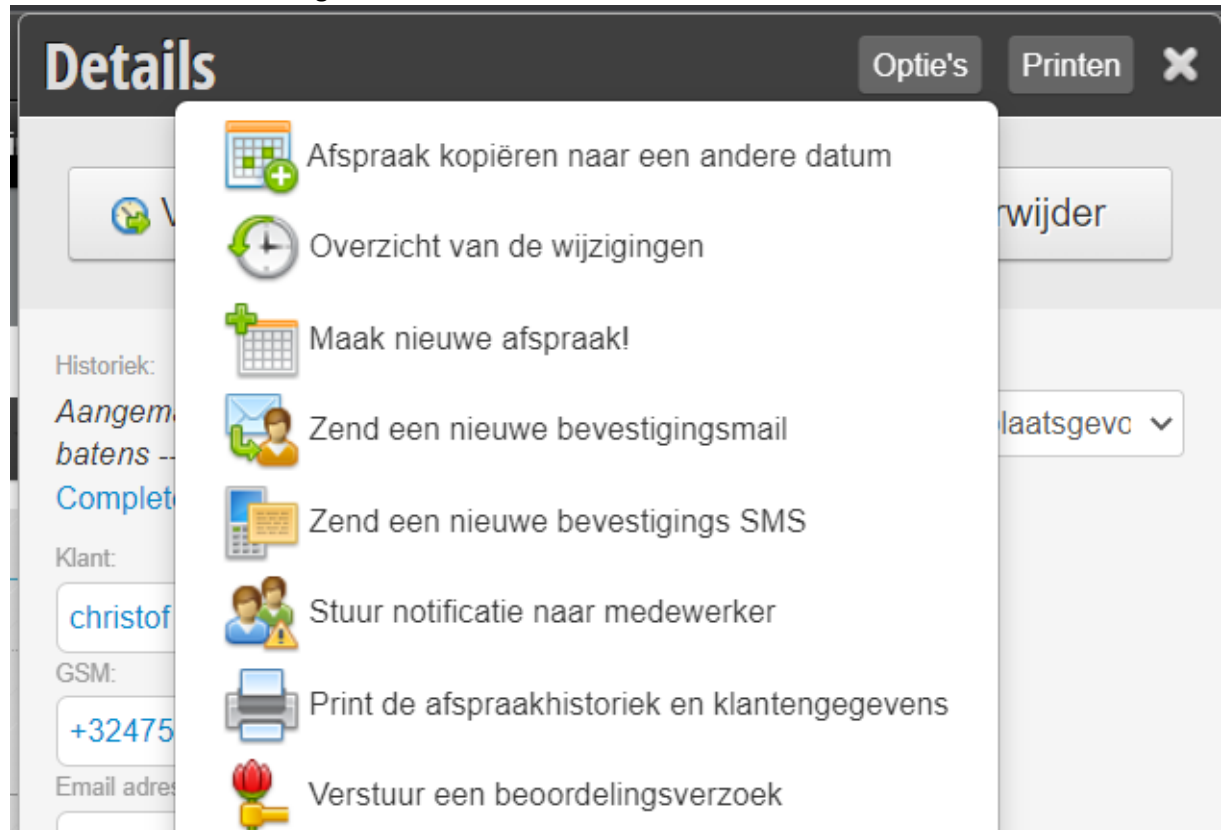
Details

Optie's

Printen

V

rwijder

Historiek:

Aangem

batens --

Complet

Klant:

christof

GSM:

+32475

Email adre

laatsgevo

Afspraak kopiëren naar een andere datum

Overzicht van de wijzigingen

Maak nieuwe afspraak!

Zend een nieuwe bevestigingsmail

Zend een nieuwe bevestigings SMS

Stuur notificatie naar medewerker

Print de afspraakhistoriek en klantengegevens

Verstuur een beoordelingsverzoek